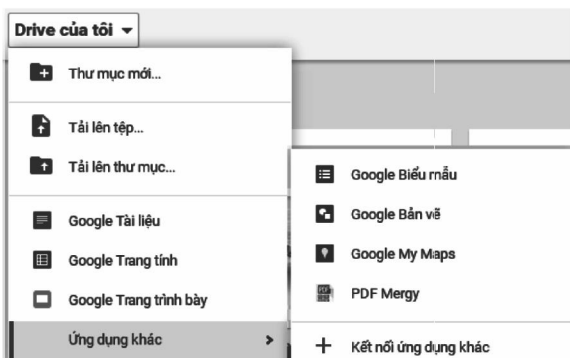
Drive của tôi ▾

Thư mục mới...

Tải lên tệp...

Tải lên thư mục...

Google Tài liệu

Google Trang tính

Google Trang trình bày

Ứng dụng khác

Google Biểu mẫu

Google Bản vẽ

Google My Maps

PDF Mergy

+ Kết nối ứng dụng khác